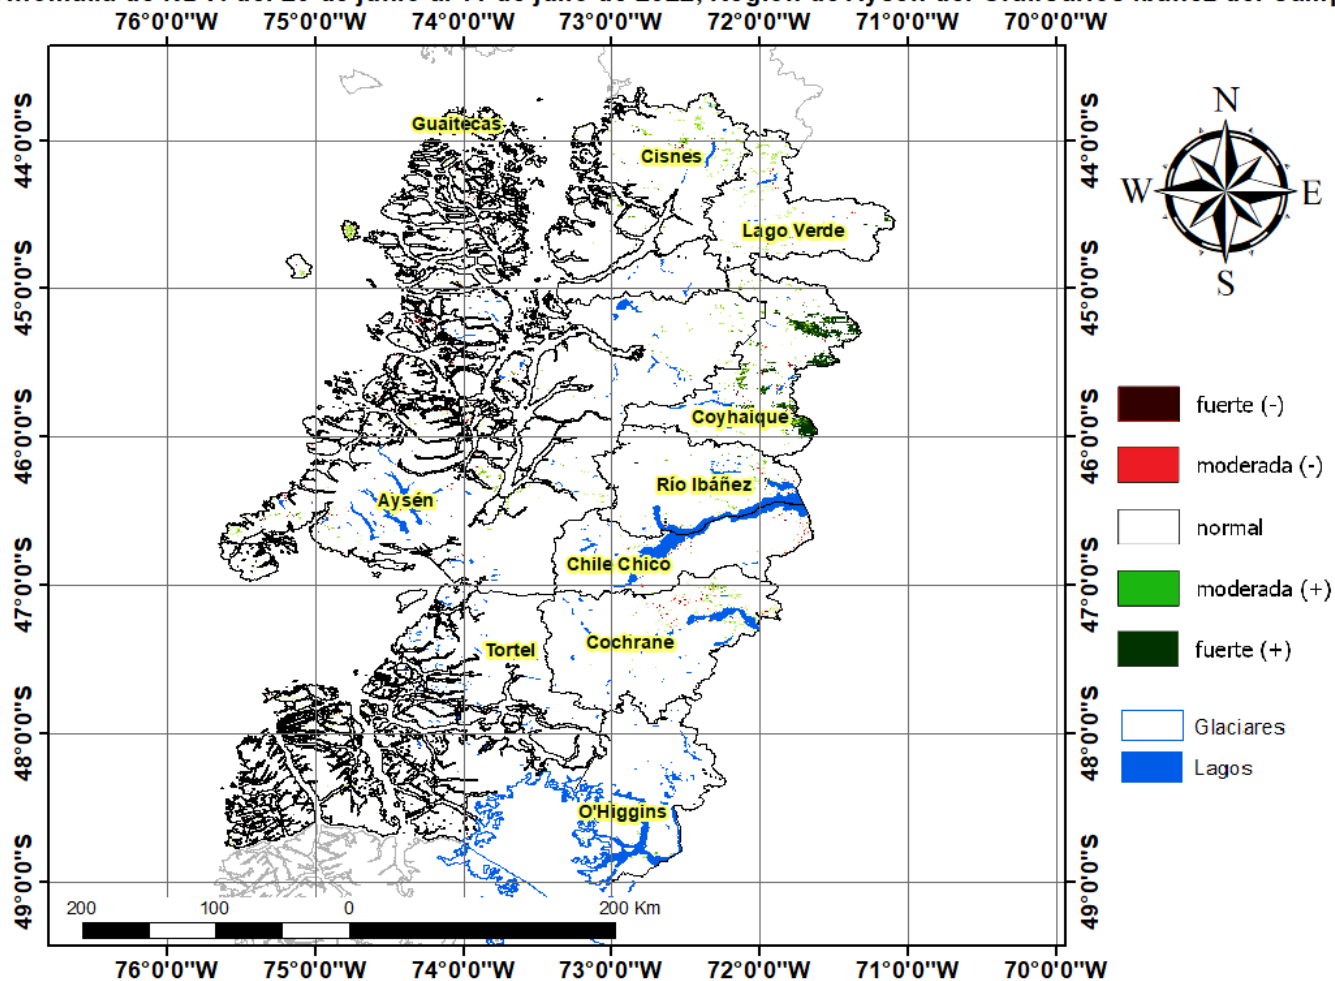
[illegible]

76°0'0"W 75°0'0"W 74°0'0"W 73°0'0"W 72°0'0"W 71°0'0"W 70°0'0"W

44°0'0"S
45°0'0"S
46°0'0"S
47°0'0"S
48°0'0"S
49°0'0"S

Guaitecas
Cisnes
Lago Verde
Coyhaique
Río Ibáñez
Aysén
Chile Chico
Tortel
Cochrane
O'Higgins

N
W
E
S

fuerte (-)
moderada (-)
normal
moderada (+)
fuerte (+)
Glaciares
Lagos

200 100 0 200 Km

44°0'0"S
45°0'0"S
46°0'0"S
47°0'0"S
48°0'0"S
49°0'0"S

76°0'0"W 75°0'0"W 74°0'0"W 73°0'0"W 72°0'0"W 71°0'0"W 70°0'0"W